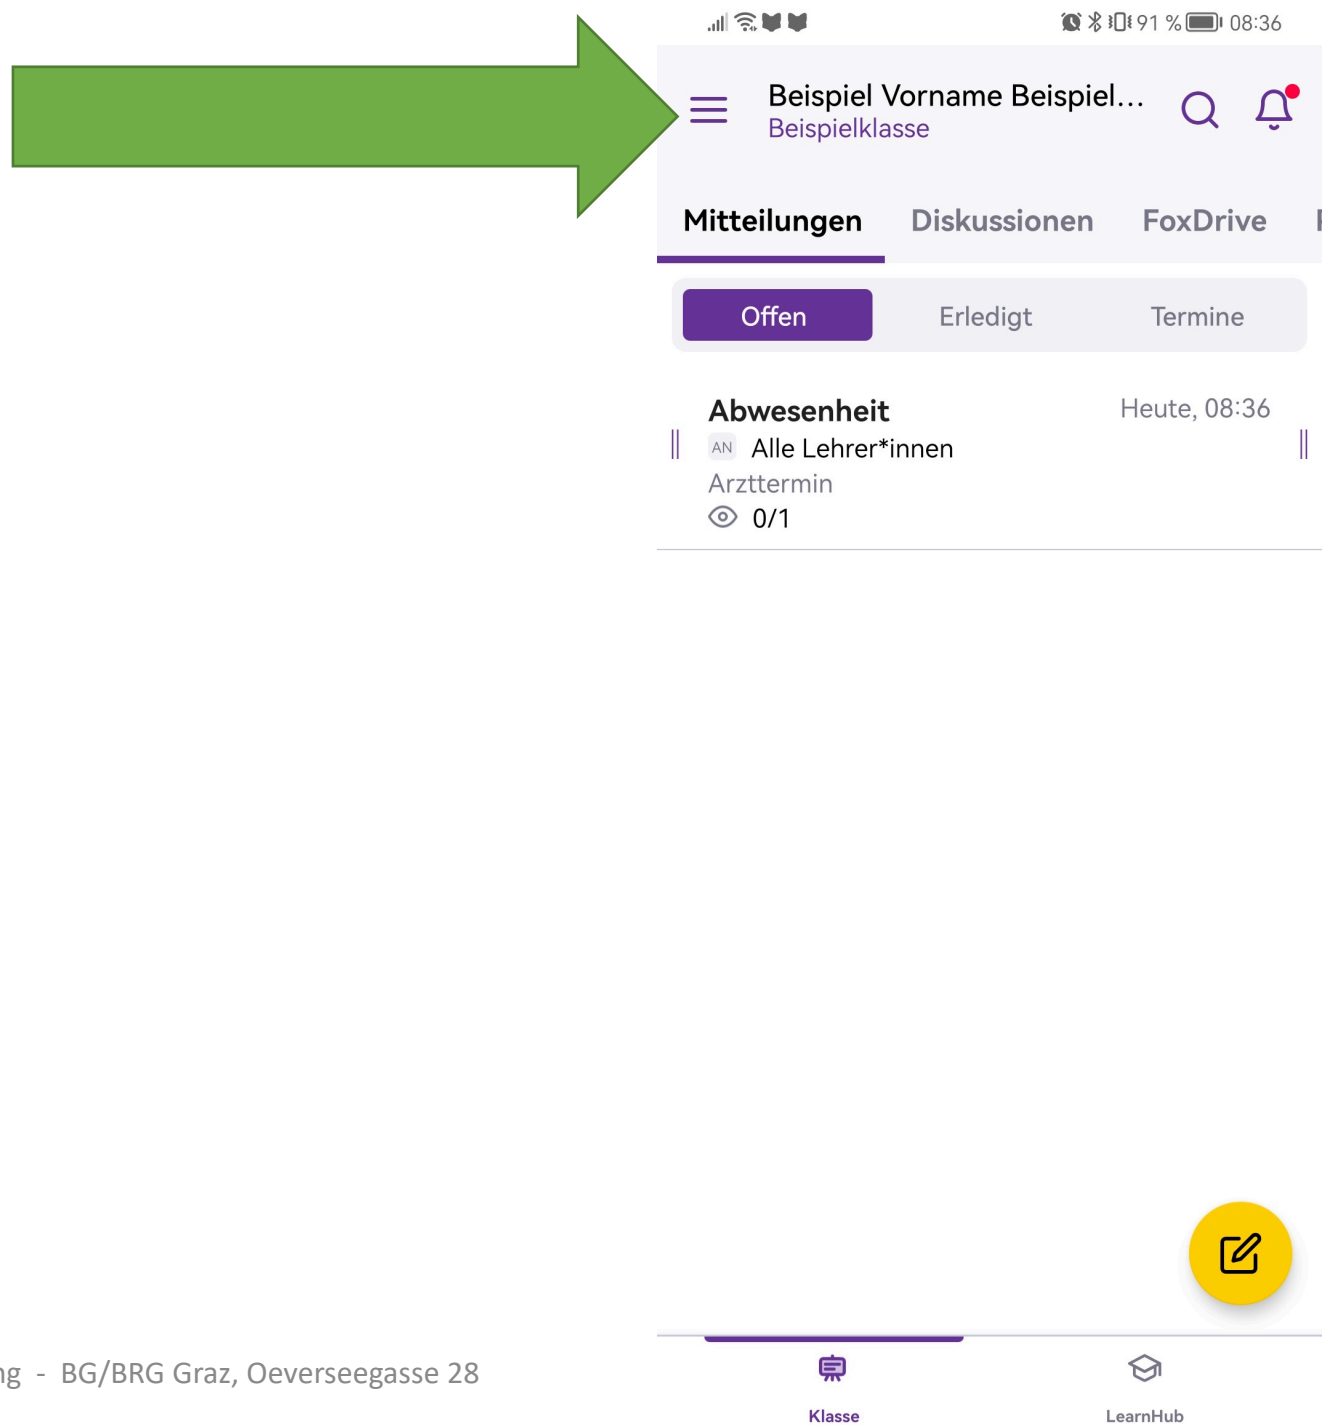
91 % 08:36

Beispiel Vorname Beispiel...
Beispielklasse

Mitteilungen Diskussionen FoxDrive

Offen Erledigt Termine

Abwesenheit Heute, 08:36
AN Alle Lehrer*innen
Arzttermin
0/1

ng - BG/BRG Graz, Oeverseegasse 28

Klasse LearnHub